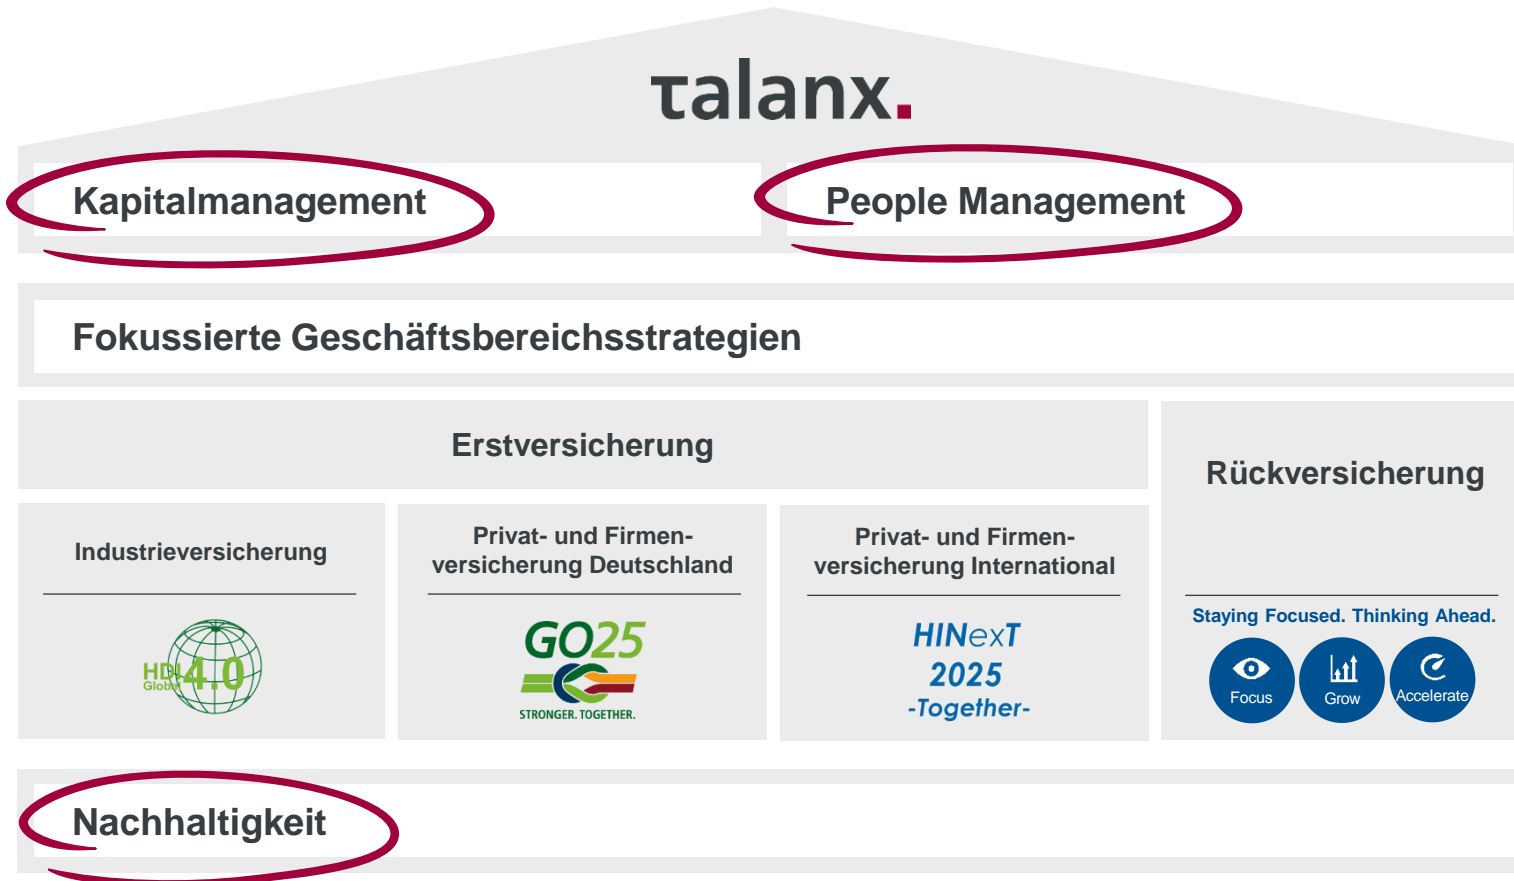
talanx.

Kapitalmanagement

People Management

Fokussierte Geschäftsbereichsstrategien

Erstversicherung

Rückversicherung

Industrieversicherung

HDI Global 4.0

Privat- und Firmenversicherung Deutschland

GO25

STRONGER. TOGETHER.

Privat- und Firmenversicherung International

HINexT 2025 -Together-

Staying Focused. Thinking Ahead.

Focus

Grow

Accelerate

Nachhaltigkeit